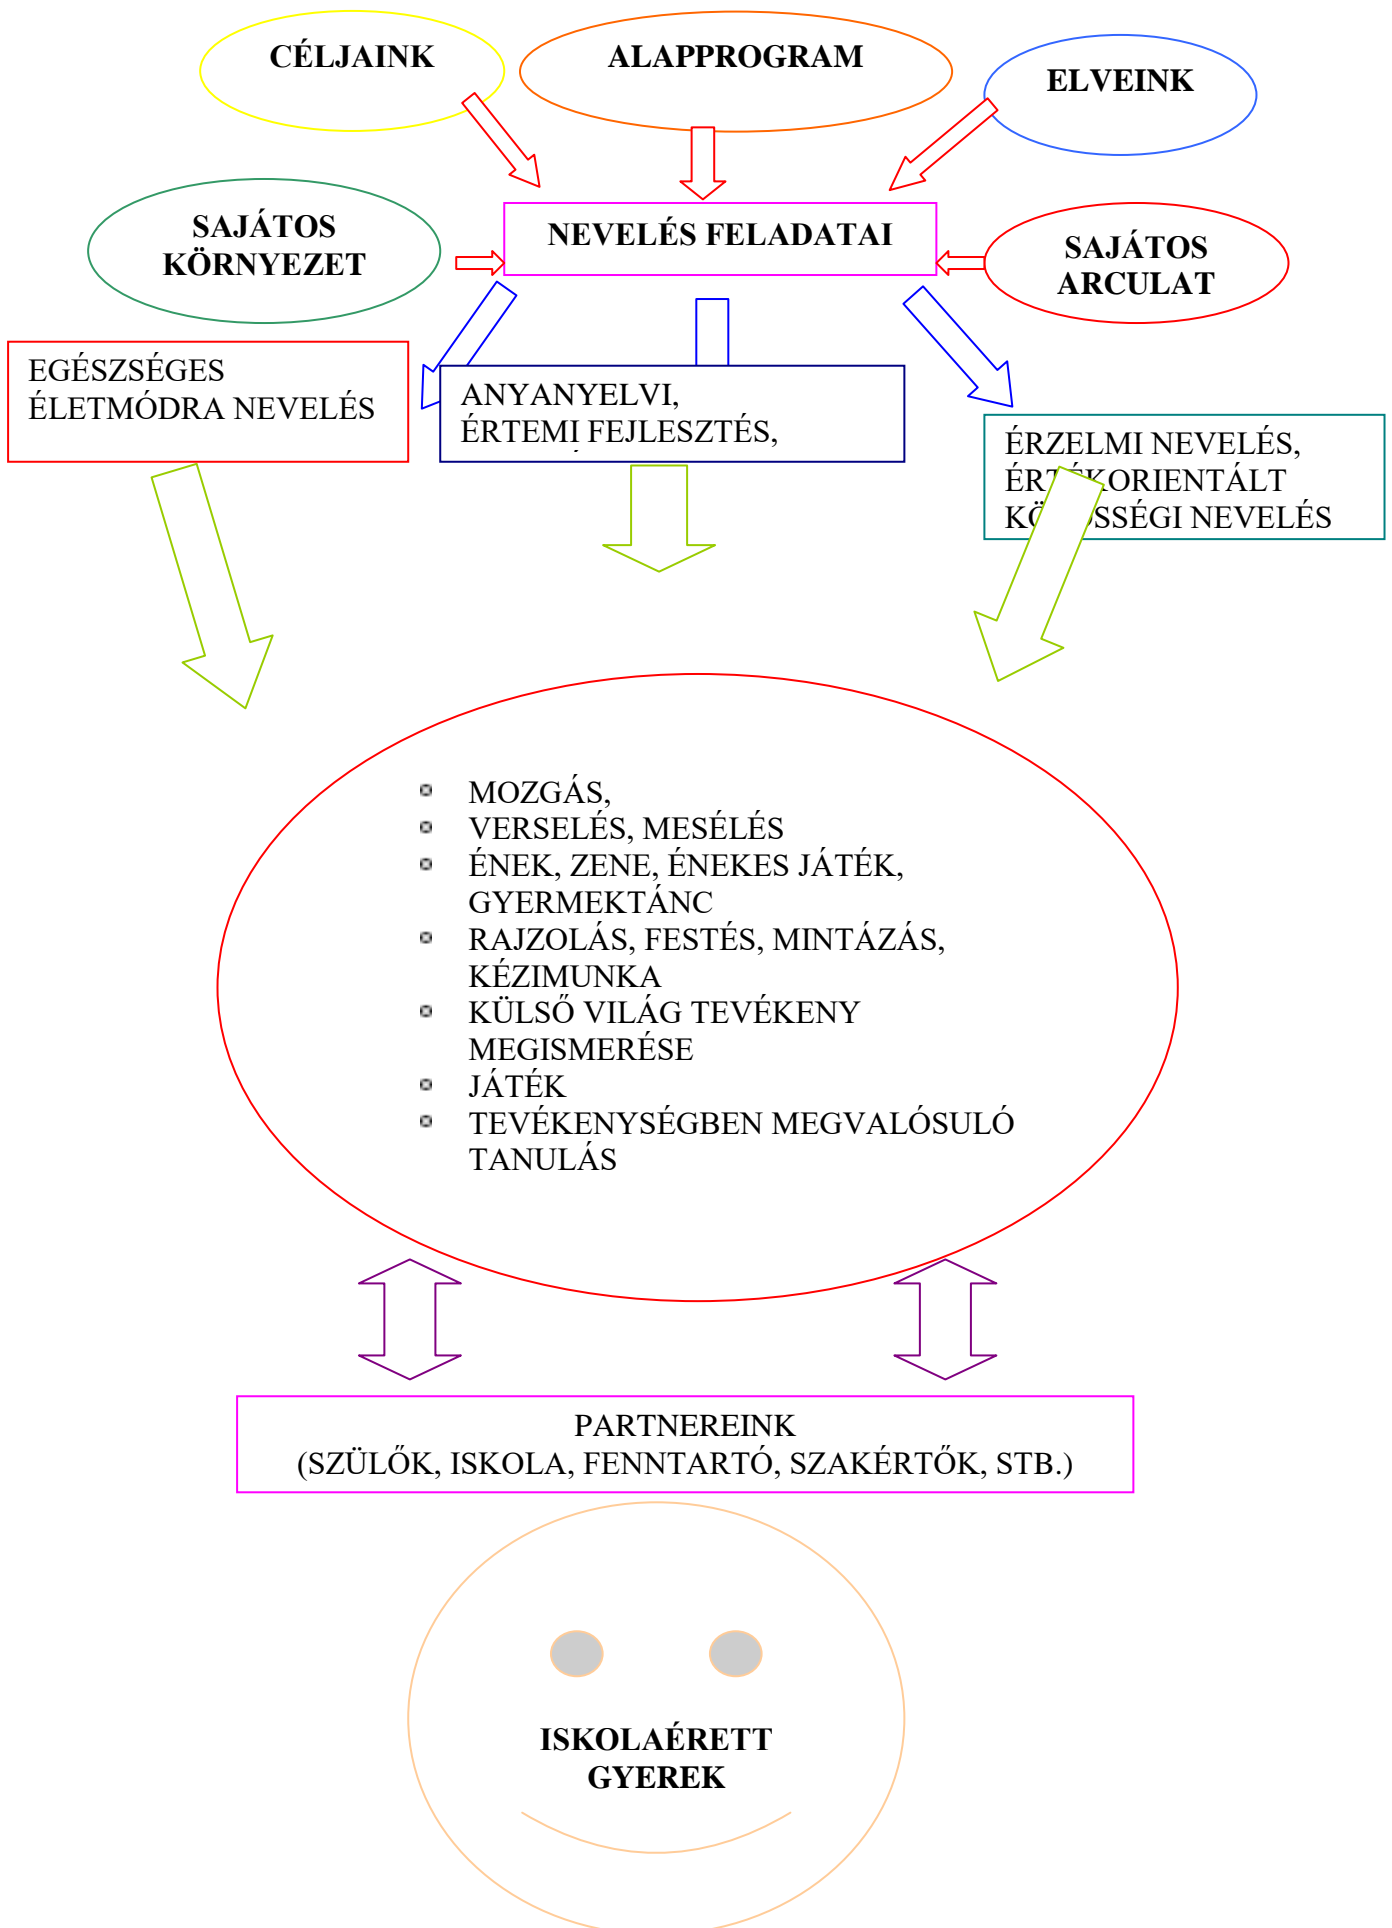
CÉLJAINK

ALAPPROGRAM

ELVEINK

SAJÁTOS KÖRNYEZET

NEVELÉS FELADATAI

SAJÁTOS ARCULAT

EGÉSZSÉGES ÉLETMÓDRA NEVELÉS

ANYANYELVI, ÉRTEMI FEJLESZTÉS,

ÉRZELMI NEVELÉS, ÉR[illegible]KORIENTÁLT KÖ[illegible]SSÉGI NEVELÉS

- MOZGÁS,
- VERSELÉS, MESÉLÉS
- ÉNEK, ZENE, ÉNEKES JÁTÉK, GYERMEKTÁNC
- RAJZOLÁS, FESTÉS, MINTÁZÁS, KÉZIMUNKA
- KÜLSŐ VILÁG TEVÉKENY MEGISMERÉSE
- JÁTÉK
- TEVÉKENYSÉGBEN MEGVALÓSULÓ TANULÁS

PARTNEREINK
(SZÜLŐK, ISKOLA, FENNTARTÓ, SZAKÉRTŐK, STB.)

ISKOLAÉRETT GYEREK